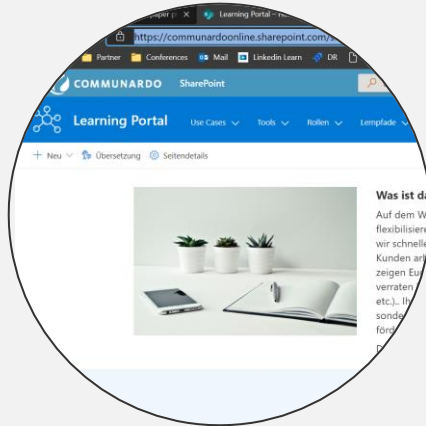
paper p X   Learning Portal - H

https://communardoonline.sharepoint.com/

Partner   Conferences   Mail   Linkedin Learn   DR

COMMUNARDO   SharePoint

Learning Portal   Use Cases   Tools   Rollen   Lernpfade

+ Neu   Übersetzung   Seitendetails

Was ist da

Auf dem W
flexibilisiere
wir schnelle
Kunden arb
zeigen Eu
verraten
etc.). Ih
sonde
förd
D